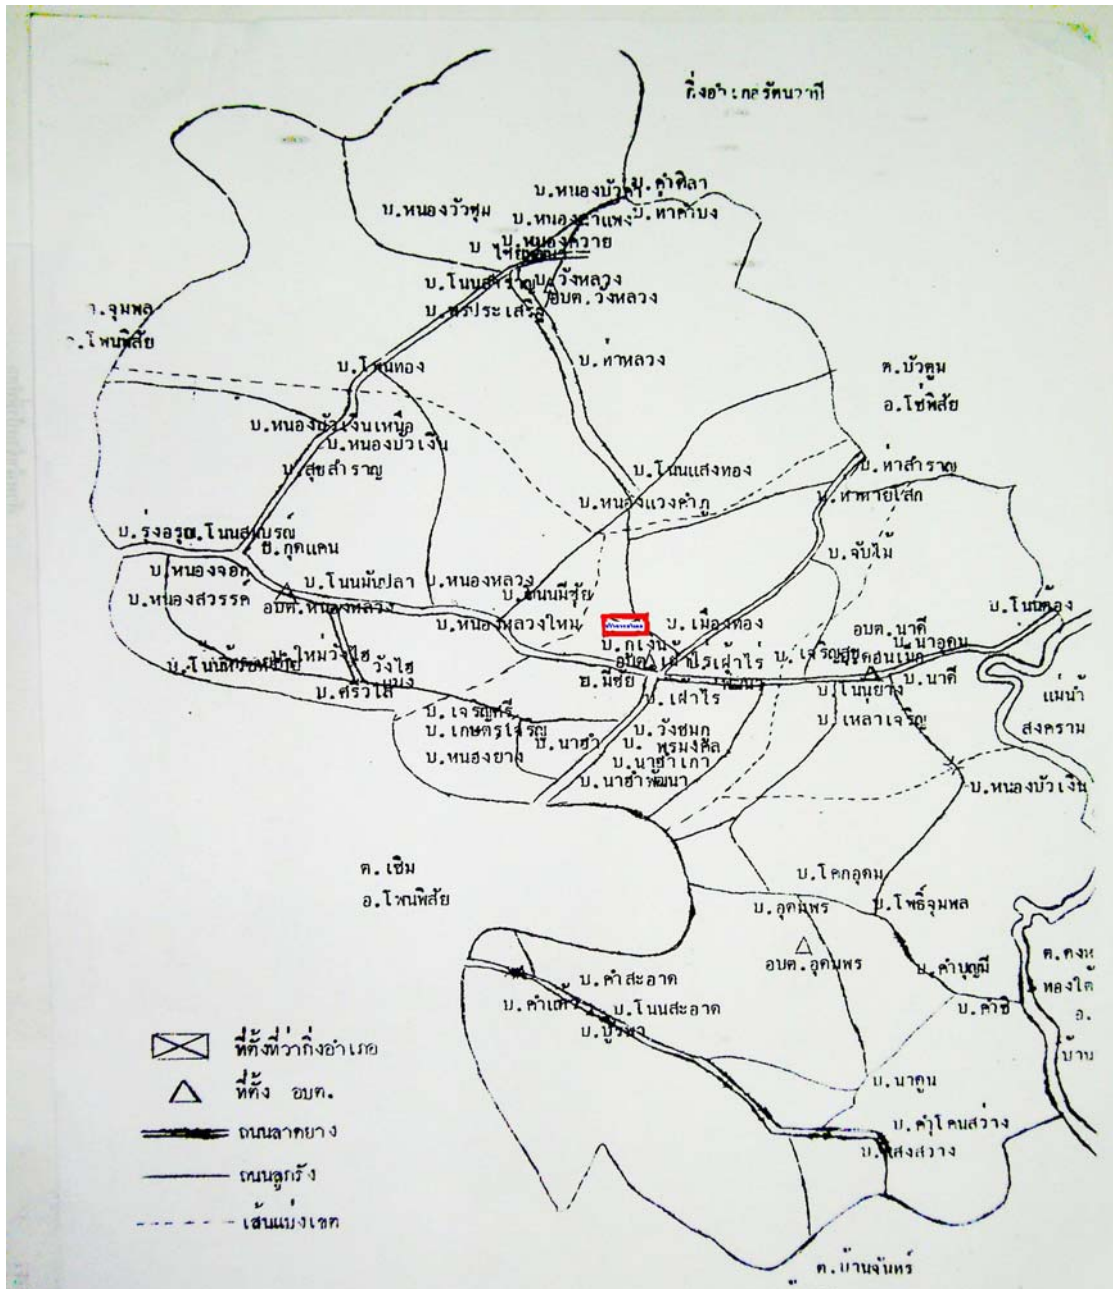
กิ่งอำ.เภอรัตนวาปี

บ.คำศิลา
บ.หนองบัวบาน
บ.หนองวัวซุม
บ.หนองนาแพง
บ.หาดคำบง
บ.หนองควาย
ไทยเจริญ
บ.โนนสว่าง
บ.วังหลวง
อบต.วังหลวง
บ.พรประเสริฐ
ต.จุมพล
อ.โพนพิสัย
บ.ท่าหลวง
บ.โพนทอง
ต.บัวตูม
อ.โซ่พิสัย
บ.หนองบัวเงินเหนือ
บ.หนองบัวเงิน
บ.สุขสำราญ
บ.โนนแสงทอง
บ.ท่าสำราญ
บ.หนองแวงคำภู
บ.ท่าทรายโสก
บ.รุ่งอรุณ
บ.โนนสมบูรณ์
ซ.กุดแคน
บ.จับไม้
บ.หนองจอก
บ.โนนมันปลา
บ.หนองหลวง
บ.โนนมีชัย
บ.โนนทอง
บ.หนองสวรรค์
อบต.หนองหลวง
บ.หนองหลวงใหม่
บ.เมืองทอง
อบต.นาดี
บ.นาอุดม
บ.กเงิน
บ.ใหม่วังไฮ
วังไฮ
บ.โนนทรายทอง
อบต.เฝ้าไร่
บ.เฝ้าไร่
บ.เจริญสุข
บ.ดอนเงิน
บ.ศรีวิไล
บ.มีชัย
บ.เฝ้าไร่
บ.โนนยาง
บ.นาดี
แม่น้ำสงคราม
บ.เจริญศรี
บ.เกษตรเจริญ
บ.เหล่าเจริญ
บ.นาฮำ
บ.วังชมภู
บ.พรมงคล
บ.หนองยาง
บ.นาฮำเก่า
บ.นาฮำพัฒนา
บ.หนองบัวเงิน
ต.เซิม
อ.โพนพิสัย
บ.โคกอุดม
บ.อุดมพร
บ.โพธิ์จุมพล
อบต.อุดมพร
ต.คงห
หลองใต้
อ.
บ้าน
บ.คำสะอาด
บ.คำเต้ย
บ.โนนสะอาด
บ.คำบุญมี
บ.ปูวงา
บ.คำชี
บ.นาคูน
บ.คำโคนสว่าง
บ.แสงสว่าง
ต.บ้านจันทร์

ที่ตั้งที่ว่ากิ่งอำเภอ
ที่ตั้ง อบต.
ถนนลาดยาง
ถนนลูกรัง
เส้นแบ่งเขต